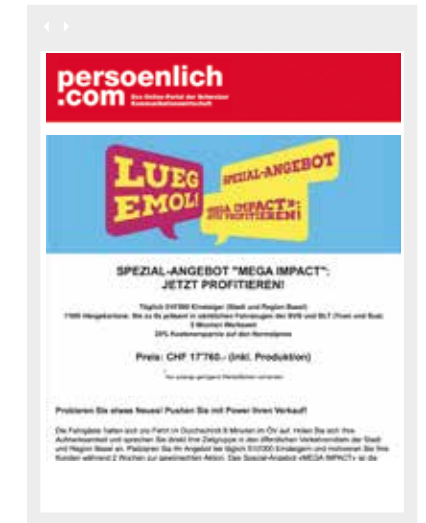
persoenlich
.com Das Online-Portal der Schweizer Kommunikationswirtschaft

LUEG EMOL!

SPEZIAL-ANGEBOT

MEGA IMPACT": JETZT PROFITIEREN!

SPEZIAL-ANGEBOT "MEGA IMPACT": JETZT PROFITIEREN!

Täglich 510'000 Einsteiger (Stadt und Region Basel)
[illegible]
2 Wochen Werbezeit
25% Kostenersparnis auf den Normalpreis

Preis: CHF 17'760.- (inkl. Produktion)

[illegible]

Probieren Sie etwas Neues! Pushen Sie mit Power Ihren Verkauf!

Die Fahrgäste haben sich pro Fahrt im Durchschnitt 8 Minuten im ÖV auf. Holen Sie sich ihre Aufmerksamkeit und sprechen Sie direkt Ihre Zielgruppe in den öffentlichen Verkehrsmitteln der Stadt und Region Basel an. Platzieren Sie Ihr Angebot bei täglich 510'000 Einsteigern und motivieren Sie Ihre Kunden während 2 Wochen zur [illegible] Aktion. Das Spezial-Angebot «MEGA IMPACT» ist die